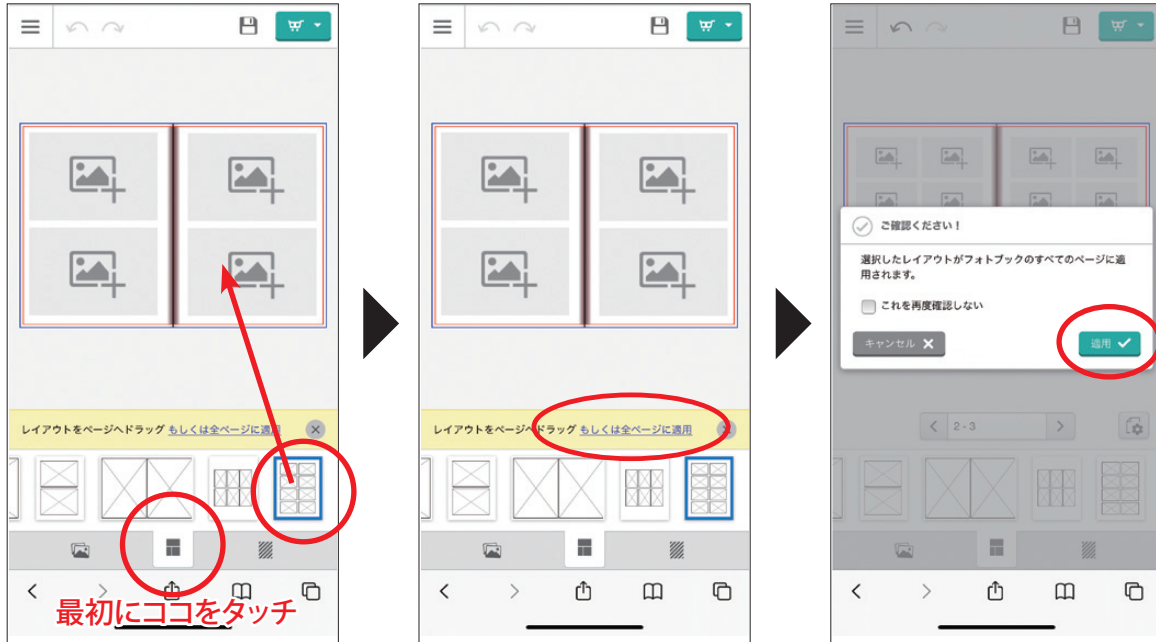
レイアウトをページへドラッグ もしくは全ページに適用

最初にココをタッチ

レイアウトをページへドラッグ もしくは全ページに適用

ご確認ください！

選択したレイアウトがフォトブックのすべてのページに適用されます。

これを再度確認しない

キャンセル

適用

2 - 3